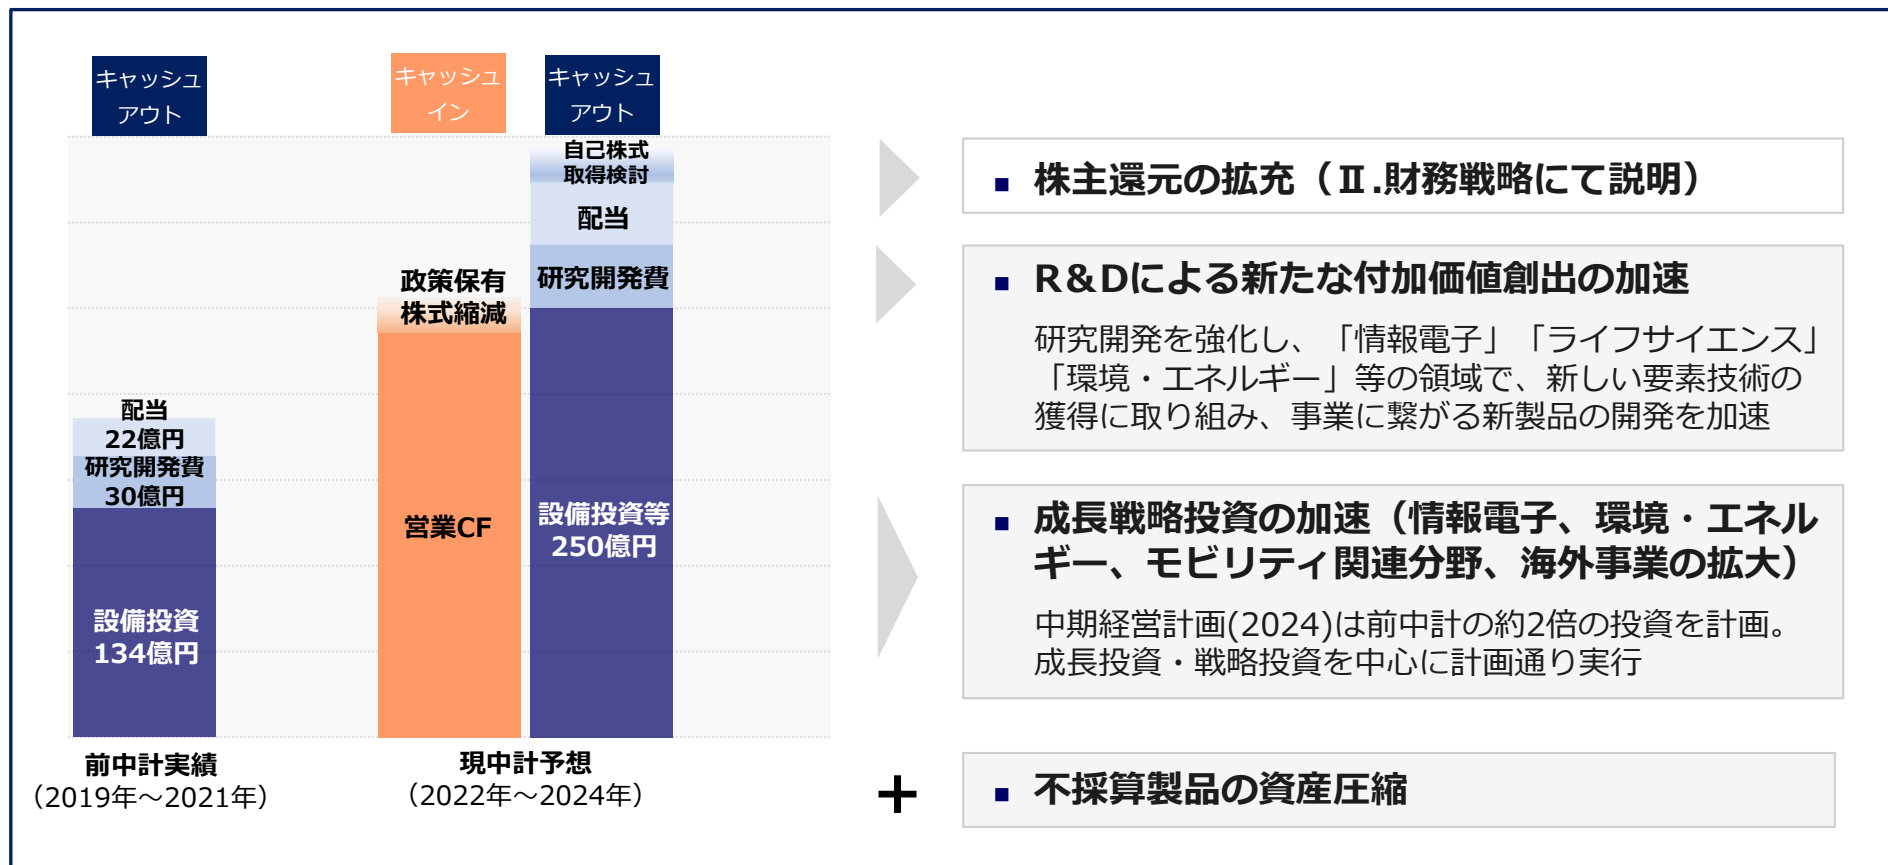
キャッシュアウト

キャッシュイン

キャッシュアウト

配当
22億円
研究開発費
30億円
設備投資
134億円

政策保有株式縮減
営業CF

自己株式取得検討
配当
研究開発費
設備投資等
250億円

前中計実績
（2019年～2021年）

現中計予想
（2022年～2024年）

■ 株主還元の拡充（Ⅱ.財務戦略にて説明）

■ R&Dによる新たな付加価値創出の加速
研究開発を強化し、「情報電子」「ライフサイエンス」「環境・エネルギー」等の領域で、新しい要素技術の獲得に取り組み、事業に繋がる新製品の開発を加速

■ 成長戦略投資の加速（情報電子、環境・エネルギー、モビリティ関連分野、海外事業の拡大）
中期経営計画(2024)は前中計の約2倍の投資を計画。成長投資・戦略投資を中心に計画通り実行

＋

■ 不採算製品の資産圧縮